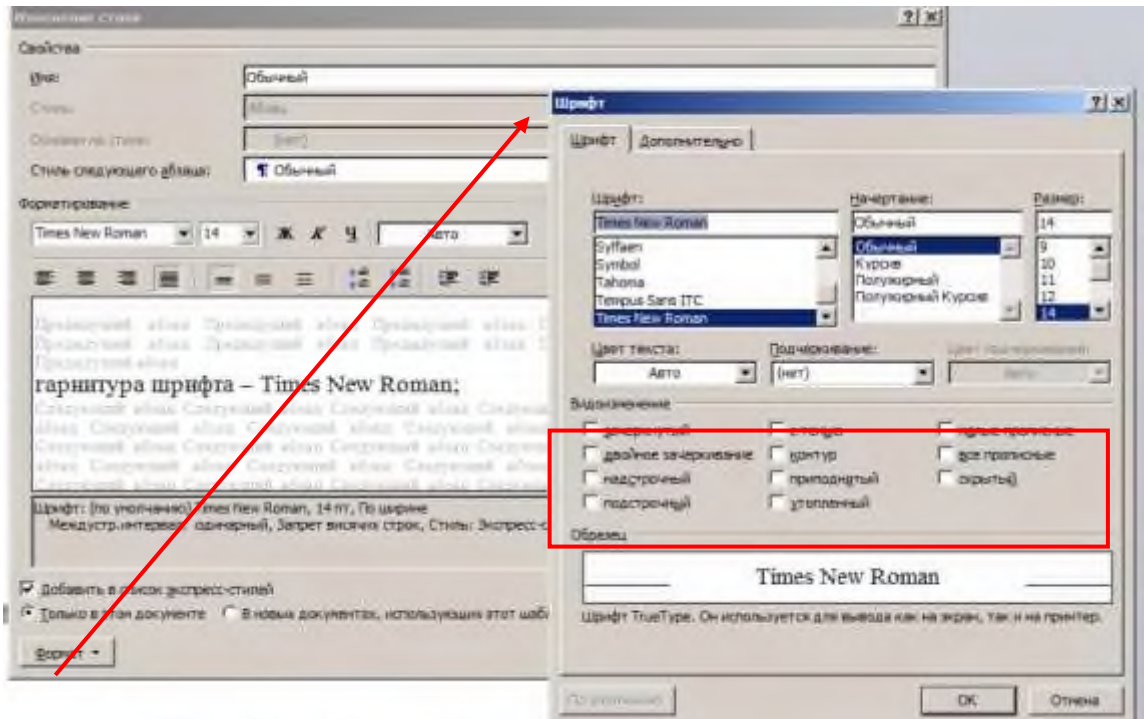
Изменение стиля
?
Свойства
Имя: Обычный
Стиль: Абзац
Основан на стиле: (нет)
Стиль следующего абзаца: ¶ Обычный
Форматирование
Times New Roman 14 Ж К Ч Авто
Предыдущий абзац Предыдущий абзац Предыдущий абзац Предыдущий абзац Предыдущий абзац Предыдущий абзац Предыдущий абзац
гарнитура шрифта – Times New Roman;
Следующий абзац Следующий абзац Следующий абзац Следующий абзац Следующий абзац Следующий абзац Следующий абзац Следующий абзац Следующий абзац Следующий абзац Следующий абзац Следующий абзац Следующий абзац Следующий абзац Следующий абзац Следующий абзац
Шрифт: (по умолчанию) Times New Roman, 14 пт, По ширине
Междустр.интервал: одинарный, Запрет висячих строк, Стиль: Экспресс-с
Добавить в список экспресс-стилей
Только в этом документе
В новых документах, использующих этот шаб
Формат

Шрифт
? X
Шрифт Дополнительно
Шрифт: Times New Roman
Sylfaen
Symbol
Tahoma
Tempus Sans ITC
Times New Roman
Начертание: Обычный
Обычный
Курсив
Полужирный
Полужирный Курсив
Размер: 14
9
10
11
12
14
Цвет текста: Авто
Подчеркивание: (нет)
Цвет подчеркивания: Авто
Видоизменение
зачеркнутый
двойное зачеркивание
надстрочный
подстрочный
с тенью
контур
приподнятый
утопленный
малые прописные
все прописные
скрытый
Образец
Times New Roman
Шрифт TrueType. Он используется для вывода как на экран, так и на принтер.
По умолчанию
ОК
Отмена